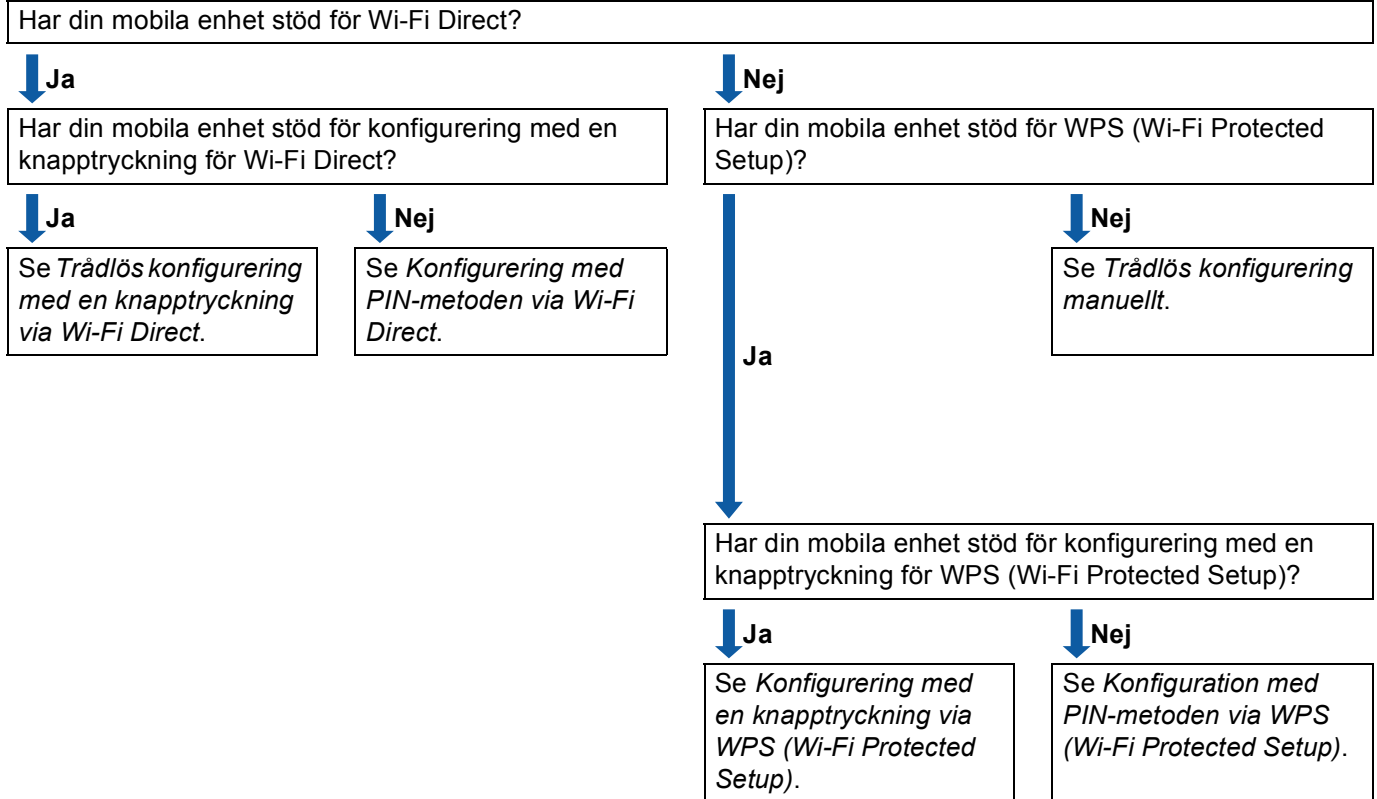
Har din mobila enhet stöd för Wi-Fi Direct?

Ja

Nej

Har din mobila enhet stöd för konfigurering med en knapptryckning för Wi-Fi Direct?

Har din mobila enhet stöd för WPS (Wi-Fi Protected Setup)?

Ja

Nej

Nej

Se *Trådlös konfigurering med en knapptryckning via Wi-Fi Direct*.

Se *Konfigurering med PIN-metoden via Wi-Fi Direct*.

Se *Trådlös konfigurering manuellt*.

Ja

Har din mobila enhet stöd för konfigurering med en knapptryckning för WPS (Wi-Fi Protected Setup)?

Ja

Nej

Se *Konfigurering med en knapptryckning via WPS (Wi-Fi Protected Setup)*.

Se *Konfiguration med PIN-metoden via WPS (Wi-Fi Protected Setup)*.